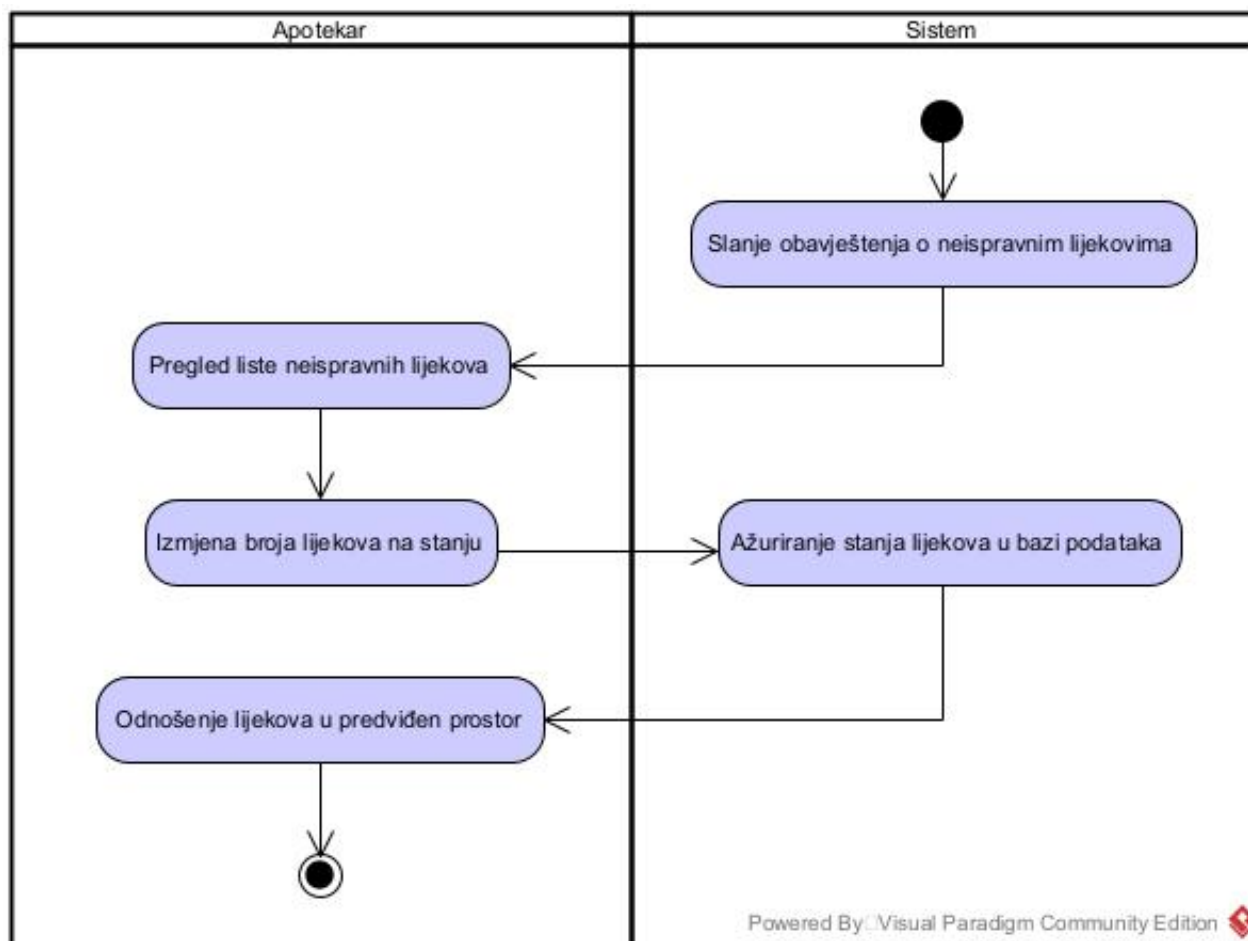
Apotekar

Sistem

Slanje obavještenja o neispravnim lijekovima

Pregled liste neispravnih lijekova

Izmjena broja lijekova na stanju

Ažuriranje stanja lijekova u bazi podataka

Odnošenje lijekova u predviđen prostor

Powered By□Visual Paradigm Community Edition